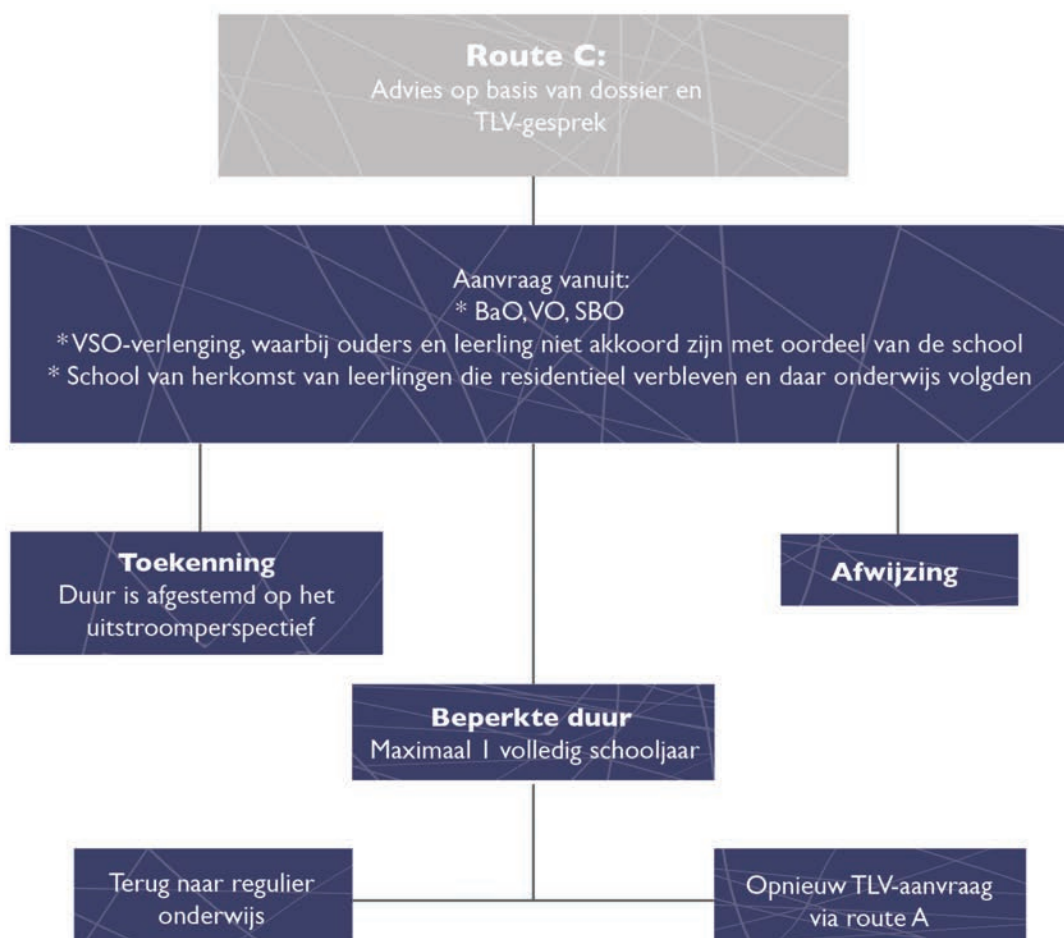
**Route C:**
Advies op basis van dossier en TLV-gesprek

Aanvraag vanuit:
* BaO, VO, SBO
*VSO-verlenging, waarbij ouders en leerling niet akkoord zijn met oordeel van de school
* School van herkomst van leerlingen die residentieel verbleven en daar onderwijs volgden

**Toekenning**
Duur is afgestemd op het uitstroomperspectief

**Afwijzing**

**Beperkte duur**
Maximaal 1 volledig schooljaar

Terug naar regulier onderwijs

Opnieuw TLV-aanvraag via route A